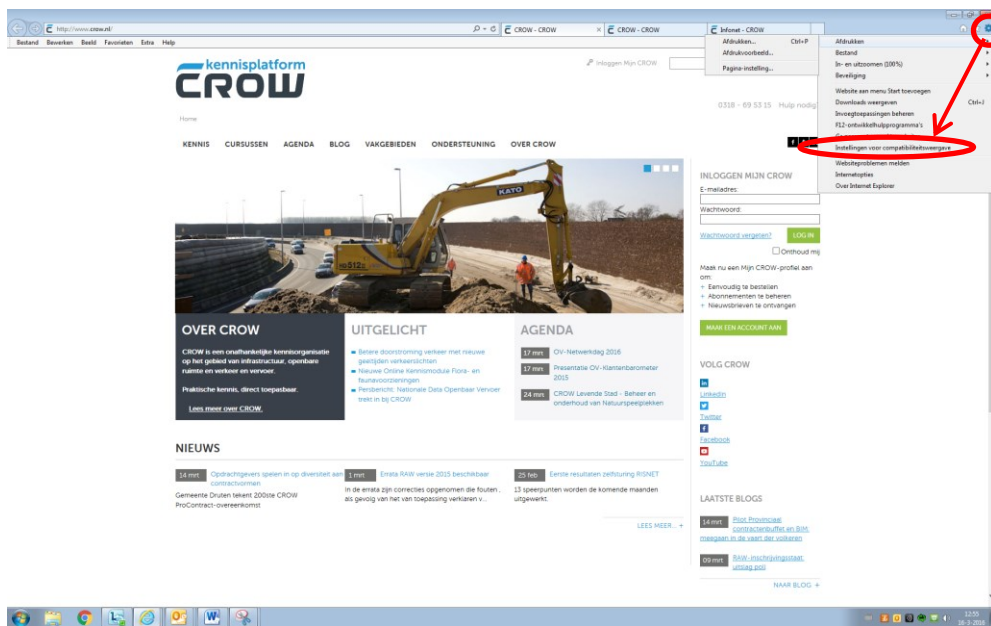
http://www.crow.nl/

CROW - CROW

CROW - CROW

Infonet - CROW

Bestand Bewerken Beeld Favorieten Extra Help

Afdrukken... Ctrl+P
Afdrukvoorbeeld...
Pagina-instelling...

Afdrukken
Bestand
In- en uitzoomen (100%)
Beveiliging
Website aan menu Start toevoegen
Downloads weergeven Ctrl+J
Invoegtoepassingen beheren
F12-ontwikkelhulpprogramma's
Instellingen voor compatibiliteitsweergave
Websiteproblemen melden
Internetopties
Over Internet Explorer

kennisplatform
CROW

Inloggen Mijn CROW

0318 - 69 53 15 Hulp nodig

Home

KENNIS CURSUSSEN AGENDA BLOG VAKGEBIEDEN ONDERSTEUNING OVER CROW

KATO

INLOGGEN MIJN CROW
E-mailadres:
Wachtwoord:
Wachtwoord vergeten? LOG IN
Onthoud mij

Maak nu een Mijn CROW-profiel aan om:
+ Eenvoudig te bestellen
+ Abonnementen te beheren
+ Nieuwsbrieven te ontvangen

MAAK EEN ACCOUNT AAN

OVER CROW
CROW is een onafhankelijke kennisorganisatie op het gebied van infrastructuur, openbare ruimte en verkeer en vervoer.

Praktische kennis, direct toepasbaar.

Lees meer over CROW.

UITGELICHT
Betere doorstroming verkeer met nieuwe geeltijden verkeerslichten
Nieuwe Online Kennismodule Flora- en faunavoorzieningen
Persbericht: Nationale Data Openbaar Vervoer trekt in bij CROW

AGENDA
17 mrt OV-Netwerkdag 2016
17 mrt Presentatie OV-Klantenbarometer 2015
24 mrt CROW Levende Stad - Beheer en onderhoud van Natuurspeelplekken

VOLG CROW
LinkedIn
Twitter
Facebook
YouTube

NIEUWS
14 mrt Opdrachtgevers spelen in op diversiteit aan contractvormen
Gemeente Druten tekent 200ste CROW ProContract-overeenkomst

1 mrt Errata RAW versie 2015 beschikbaar
In de errata zijn correcties opgenomen die fouten , als gevolg van het van toepassing verklaren v...

25 feb Eerste resultaten zelfsturing RSNET
13 speerpunten worden de komende maanden uitgewerkt

LEES MEER... +

LAATSTE BLOGS
14 mrt Pilot Provinciaal contractenbuffet en BIM: meegaan in de vaart der volkeren
09 mrt RAW-inschrijvingsstaat: unzag pol

NAAR BLOG +

12:55
16-3-2016